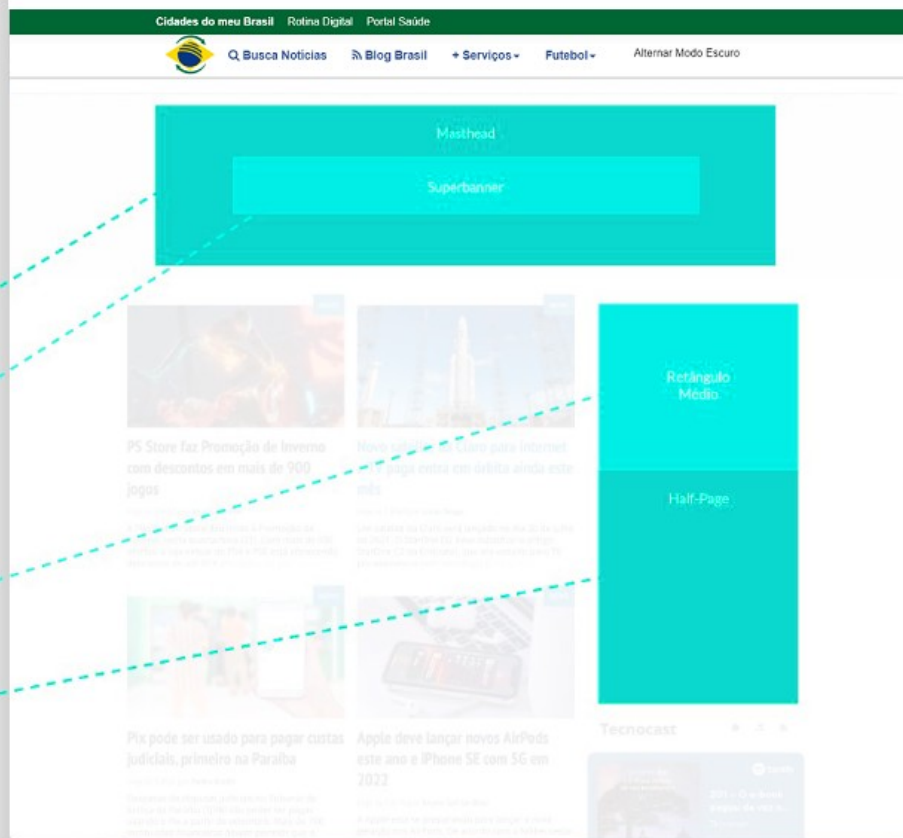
Cidades do meu Brasil Rotina Digital Portal Saúde

Busca Notícias Blog Brasil + Serviços Futebol Alternar Modo Escuro

Masthead

Superbanner

PS Store faz Promoção de Inverno com descontos em mais de 900 jogos

Novo celular da Claro para Internet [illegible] paga conta em débito ainda este mês

Retângulo Médio

Half-Page

Pix pode ser usado para pagar custas judiciais, primeiro na Paraíba

Apple deve lançar novos AirPods este ano e iPhone SE com 5G em 2022

Tecnocast